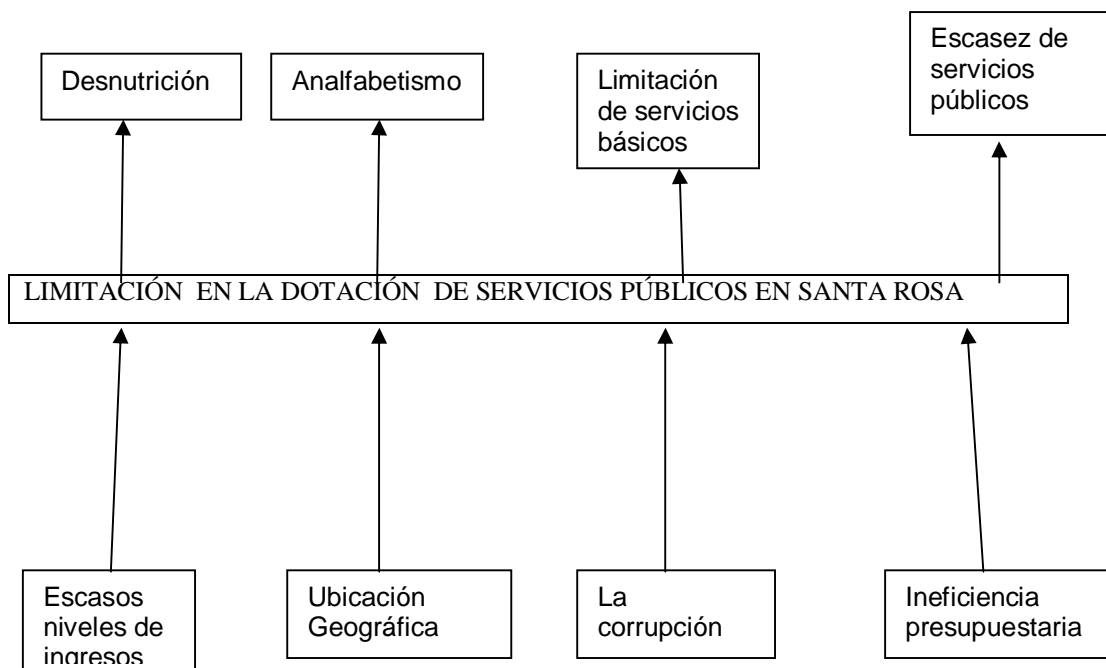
Desnutrición

Analfabetismo

Limitación de servicios básicos

Escasez de servicios públicos

LIMITACIÓN EN LA DOTACIÓN DE SERVICIOS PÚBLICOS EN SANTA ROSA

Escasos niveles de ingresos

Ubicación Geográfica

La corrupción

Ineficiencia presupuestaria